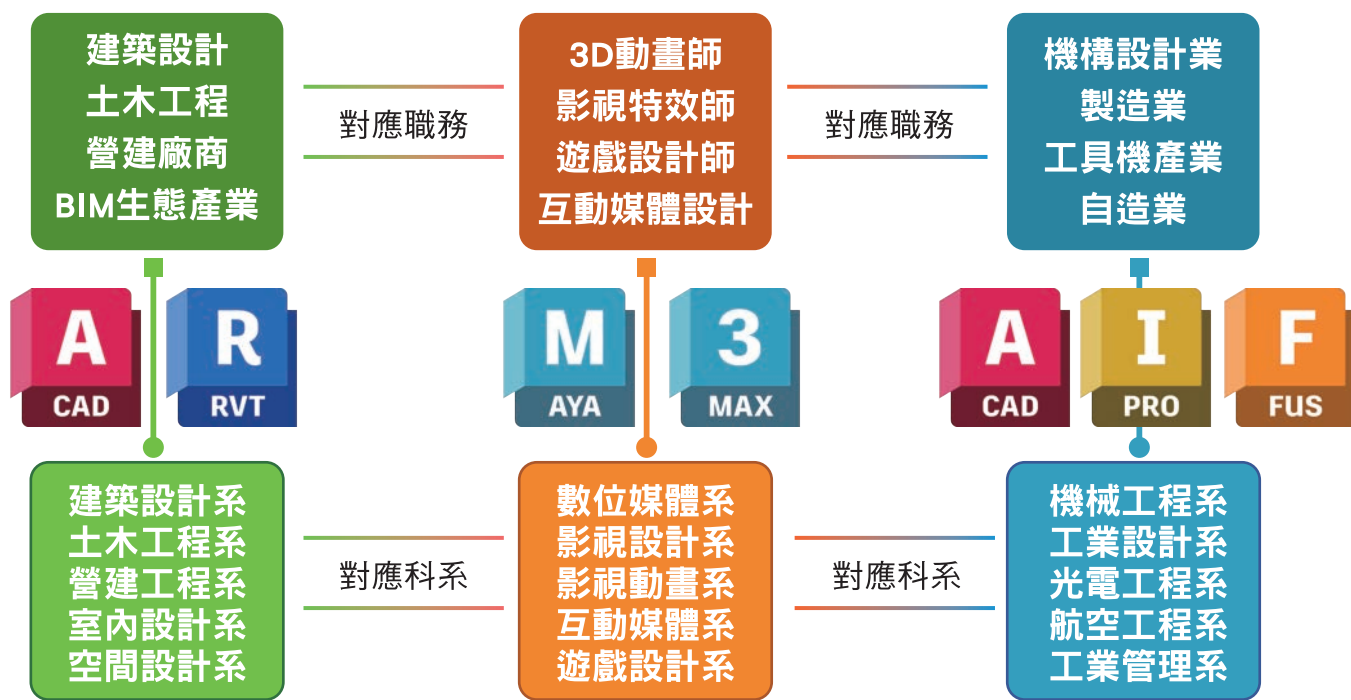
建築設計
土木工程
營建廠商
BIM生態產業

對應職務

3D動畫師
影視特效師
遊戲設計師
互動媒體設計

對應職務

機構設計業
製造業
工具機產業
自造業

A
CAD

R
RVT

M
AYA

3
MAX

A
CAD

I
PRO

F
FUS

建築設計系
土木工程系
營建工程系
室內設計系
空間設計系

對應科系

數位媒體系
影視設計系
影視動畫系
互動媒體系
遊戲設計系

對應科系

機械工程系
工業設計系
光電工程系
航空工程系
工業管理系